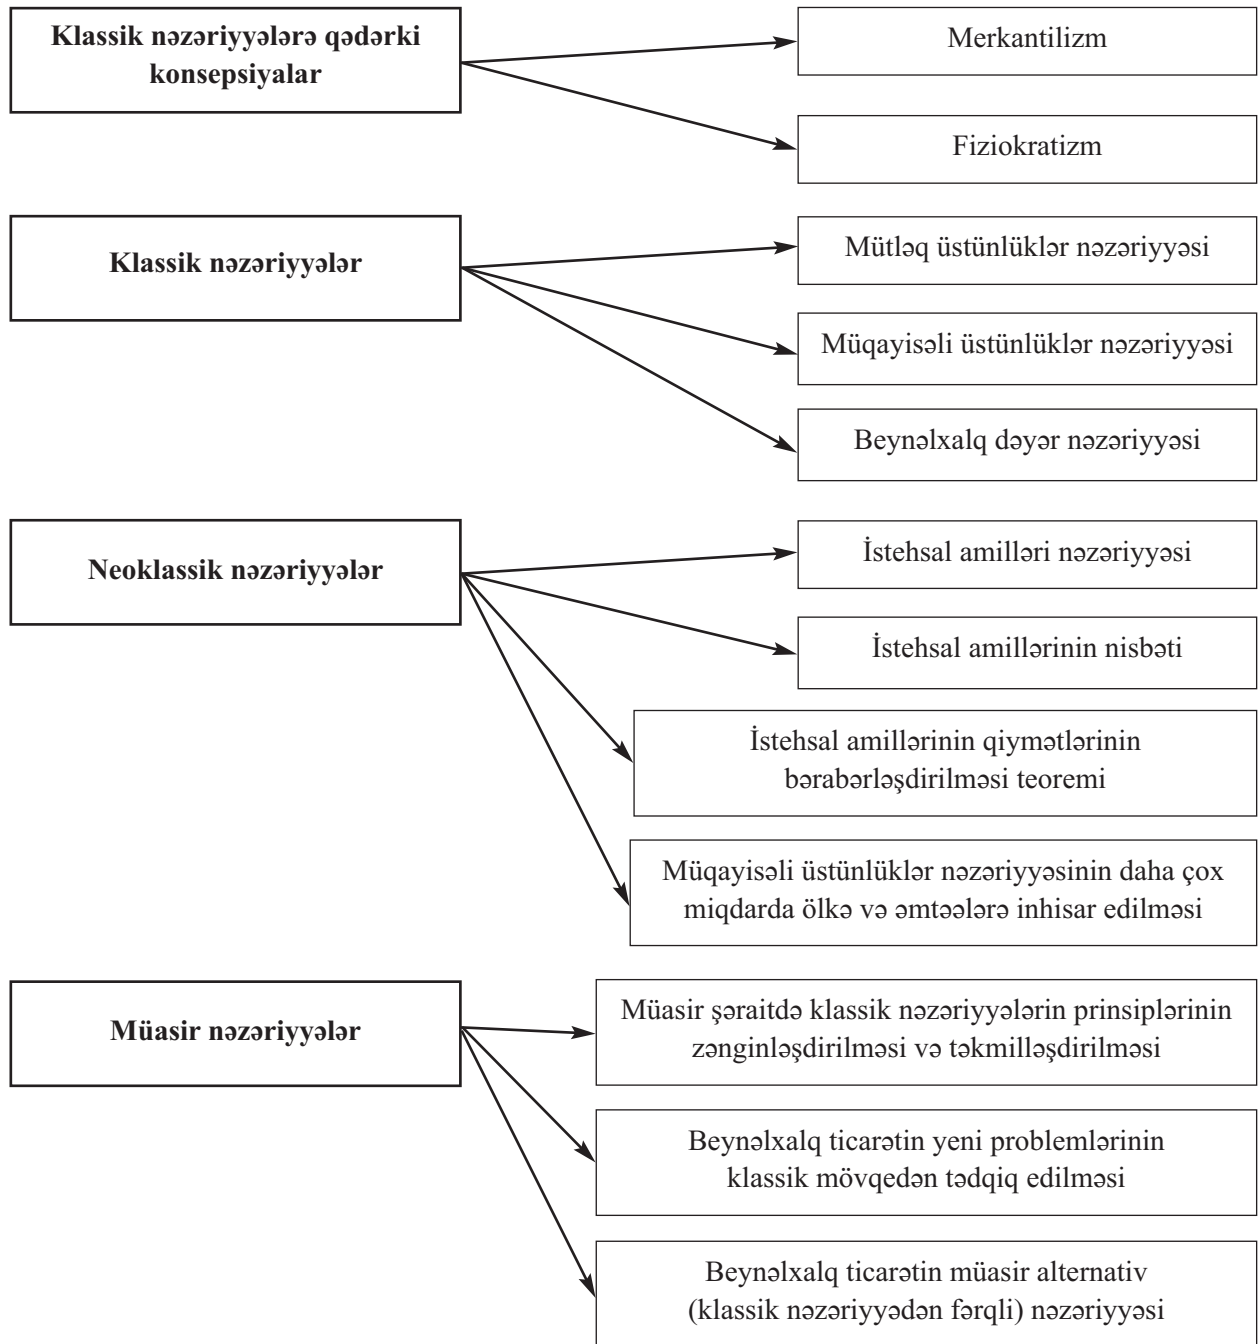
Klassik nəzəriyyələrə qədərki konsepsiyalar

Merkantilizm

Fiziokratizm

Klassik nəzəriyyələr

Mütləq üstünlüklər nəzəriyyəsi

Müqayisəli üstünlüklər nəzəriyyəsi

Beynəlxalq dəyər nəzəriyyəsi

Neoklassik nəzəriyyələr

İstehsal amilləri nəzəriyyəsi

İstehsal amillərinin nisbəti

İstehsal amillərinin qiymətlərinin bərabərləşdirilməsi teoremi

Müqayisəli üstünlüklər nəzəriyyəsinin daha çox miqdarda ölkə və əmtəələrə inhisar edilməsi

Müasir nəzəriyyələr

Müasir şəraitdə klassik nəzəriyyələrin prinsiplərinin zənginləşdirilməsi və təkmilləşdirilməsi

Beynəlxalq ticarətin yeni problemlərinin klassik mövqedən tədqiq edilməsi

Beynəlxalq ticarətin müasir alternativ (klassik nəzəriyyədən fərqli) nəzəriyyəsi